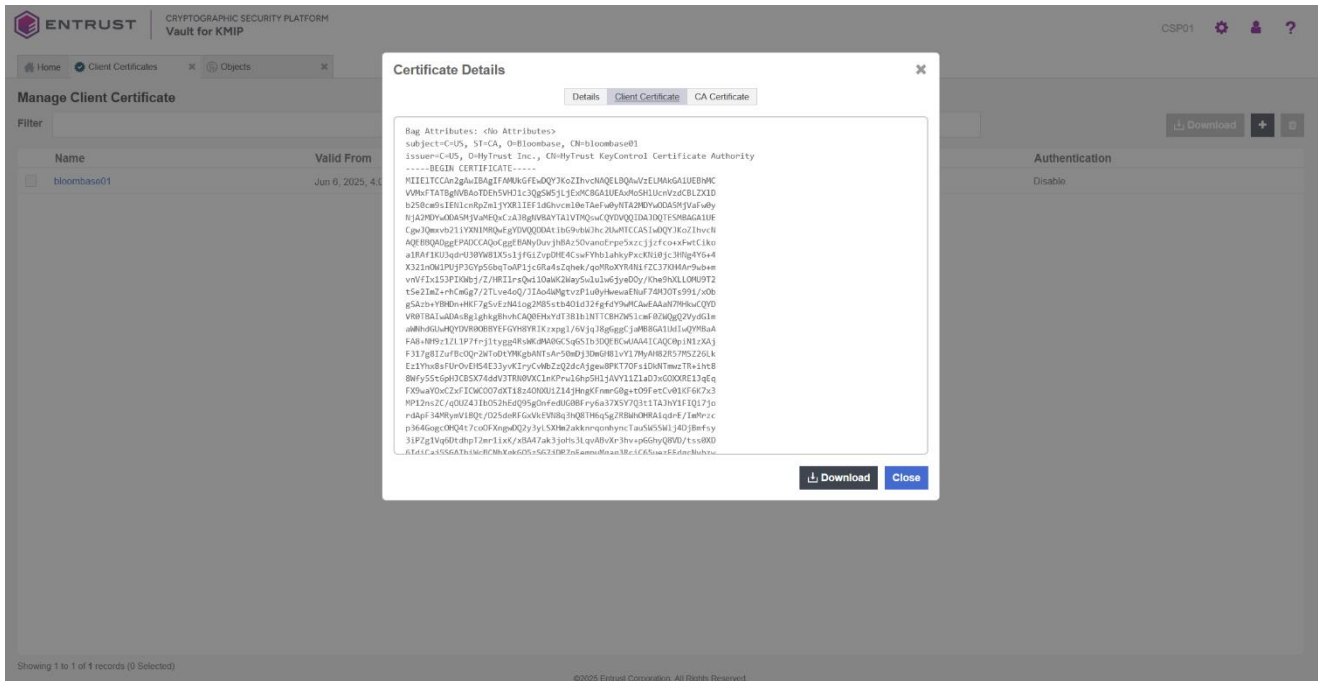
ENTRUST | CRYPTOGRAPHIC SECURITY PLATFORM
Vault for KMIP

CSP01 ?

Home | Client Certificates | Objects

Manage Client Certificate

Filter

Download

| Name | Valid From | Authentication |
|---|---|---|
| bloombase01 | Jun 6, 2025, 4:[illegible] | Disable |

Showing 1 to 1 of 1 records (0 Selected)

©2025 Entrust Corporation. All Rights Reserved.

Certificate Details

Details | Client Certificate | CA Certificate

Bag Attributes: <No Attributes>
subject=C=US, ST=CA, O=Bloombase, CN=bloombase01
issuer=C=US, O=HyTrust Inc., CN=HyTrust KeyControl Certificate Authority
-----BEGIN CERTIFICATE-----
MIIE1TCCAn2gAwIBAgIFAMUkGfEwDQYJKoZIhvcNAQELBQAwVzELMAkGA1UEBhMC
VVMxFTATBgNVBAoTDEh5VHJ1c3QgSW5jLjExMC8GA1UEAxMoSHlUcnVzdCBLZXlD
b250cm9sIENlcnRpZmljYXRlIEF1dGhvcml0eTAeFw0yNTA2MDYwODA5MjVaFw0y
NjA2MDYwODA5MjVaMEQxCzAJBgNVBAYTAlVTMQswCQYDVQQIDAJDQTESMBAGA1UE
CgwJQmxvb21iYXNlMRQwEgYDVQQDDAtibG9vbWJhc2UwMTCCASIwDQYJKoZIhvcN
AQEBBQADggEPADCCAQoCggEBANyDuvjhBAz5OvanoErpe5xzcjjzfco+xFwtCiko
a1RAf1KU3qdrU30YW81X5s1jfGiZvpDHE4CswFYhb1ahkyPxcKNi0jc3HNg4Y6+4
X321nOW1PUjP3GYpSGbqToAP1jc6Ra4sZqhek/qoMRoXYR4NifZC37KH4Ar9wb+m
vnVfIx1S3PIKWbj/Z/HRIlrsQwi1OaWK2WaySulu1w6jyeDOy/Khe9hXLLOMU9T2
tSe2ImZ+rhCm6g7/2TLve4oQ/JIAo4WMgtvzP1u0yHwewaENuF74MJOTs99i/xOb
gSAzb+YBHDn+HKF7gSvEzN4iog2M85stb4O1d32fgfdY9wMCAwEAAaN7MHkwCQYD
VR0TBAIwADAsBglghkgBhvhCAQ0EHxYdT3BlblNTTCBHZW5lcmF0ZWQgQ2VydGlm
aWNhdGUwHQYDVR0OBBYEFGYH8YRIKzxpgl/6VjqJ8g6ggCjaMB8GA1UdIwQYMBaA
FA8+NH9z1ZL1P7frjltygg4RsWKdMA0GCSqGSIb3DQEBCwUAA4ICAQC0piN1zXAj
F317g8IZufBcOQr2WToDtYMKgbANTsAr50mDj3DmGH81vY17MyAH82R57MSZ26Lk
Ez1Yhx8sFUrOvEHS4E33yvKIryCvWbZzQ2dcAjgew8PKT7OFsiDkNTmwzTR+iht8
8WFy5StGpH3CBSX74ddV3TRN0VXC1nKPru16hp5H1jAVY11Z1aDJxGOXXRE13qEq
FX9waYDxCZxFICWCOO7dXTi8z4ONXUiZ14jHngKFnmrG0g+tO9FetCv01KF6K7x3
MP12nsZC/qOUZ4JIbO52hEdQ95gOnfedUG0BFry6a37XSY7Q3t1TAJhY1FIQi7jo
rdApF34MRymVi8Qt/O25deRFGxVkEVN8q3hQ8TH6qSg2RBWhOHRA1qdnE/ImMrzc
p364GogcOHQ4t7coOFXngwDQ2y3yLSXHm2akknrqonhyncTauSW5SWlj4DjBmfsy
3iPZg1Vq6DtdhpT2mr1ixK/xBA47ak3joHs3LqvABvXr3hv+pGGhyQ8VD/tss0XD
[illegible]

Download | Close